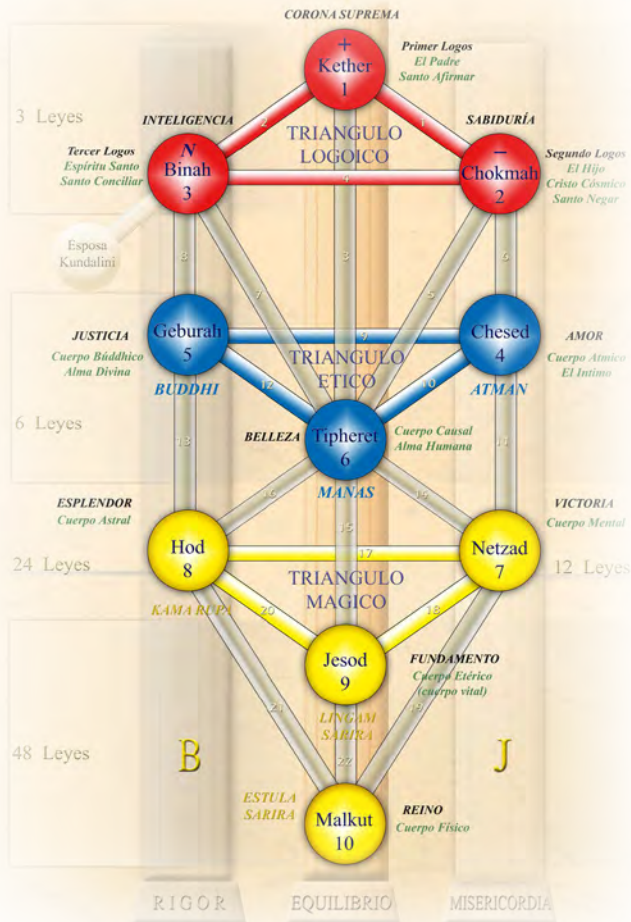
CORONA SUPREMA

+
Kether
1

Primer Logos
El Padre
Santo Afirmar

INTELIGENCIA

SABIDURÍA

3 Leyes

Tercer Logos
Espíritu Santo
Santo Conciliar

N
Binah
3

TRIANGULO LOGOICO

−
Chokmah
2

Segundo Logos
El Hijo
Cristo Cósmico
Santo Negar

Esposa
Kundalini

2 1 3 8 7 5 6 9

JUSTICIA
Cuerpo Búddhico
Alma Divina

Geburah
5

TRIANGULO ETICO

Chesed
4

AMOR
Cuerpo Atmico
El Intimo

BUDDHI

ATMAN

6 Leyes

12 10 13 11

BELLEZA

Tipheret
6

Cuerpo Causal
Alma Humana

MANAS

ESPLENDOR
Cuerpo Astral

VICTORIA
Cuerpo Mental

16 14 15

24 Leyes

Hod
8

17

Netzad
7

12 Leyes

TRIANGULO MAGICO

KAMA RUPA

20 18

Jesod
9

FUNDAMENTO
Cuerpo Etérico
(cuerpo vital)

LINGAM
SARIRA

48 Leyes

21 19 22

B

J

ESTULA
SARIRA

Malkut
10

REINO
Cuerpo Físico

RIGOR

EQUILIBRIO

MISERICORDIA